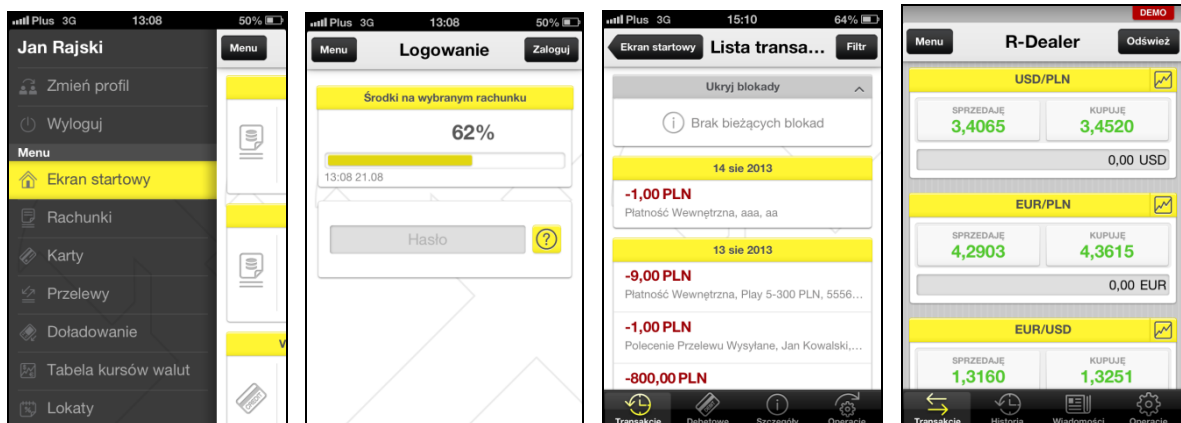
Plus 3G 13:08 50%

Jan Rajski

Menu

Zmień profil

Wyloguj

Menu

Ekran startowy

Rachunki

Karty

Przelewy

Doładowanie

Tabela kursów walut

Lokaty

Plus 3G 13:08 50%

Menu

Logowanie

Zaloguj

Środki na wybranym rachunku

62%

13:08 21.08

Hasło

?

Plus 3G 15:10 64%

Ekran startowy

Lista transa...

Filtr

Ukryj blokady

Brak bieżących blokad

14 sie 2013

-1,00 PLN

Płatność Wewnętrzna, aaa, aa

13 sie 2013

-9,00 PLN

Płatność Wewnętrzna, Play 5-300 PLN, 5556...

-1,00 PLN

Polecenie Przelewu Wysyłane, Jan Kowalski,...

-800,00 PLN

Transakcje

Debetowe

Szczegóły

Operacje

DEMO

Menu

R-Dealer

Odśwież

USD/PLN

SPRZEDAJĘ

3,4065

KUPUJĘ

3,4520

0,00 USD

EUR/PLN

SPRZEDAJĘ

4,2903

KUPUJĘ

4,3615

0,00 EUR

EUR/USD

SPRZEDAJĘ

1,3160

KUPUJĘ

1,3251

Transakcje

Historia

Wiadomości

Operacje